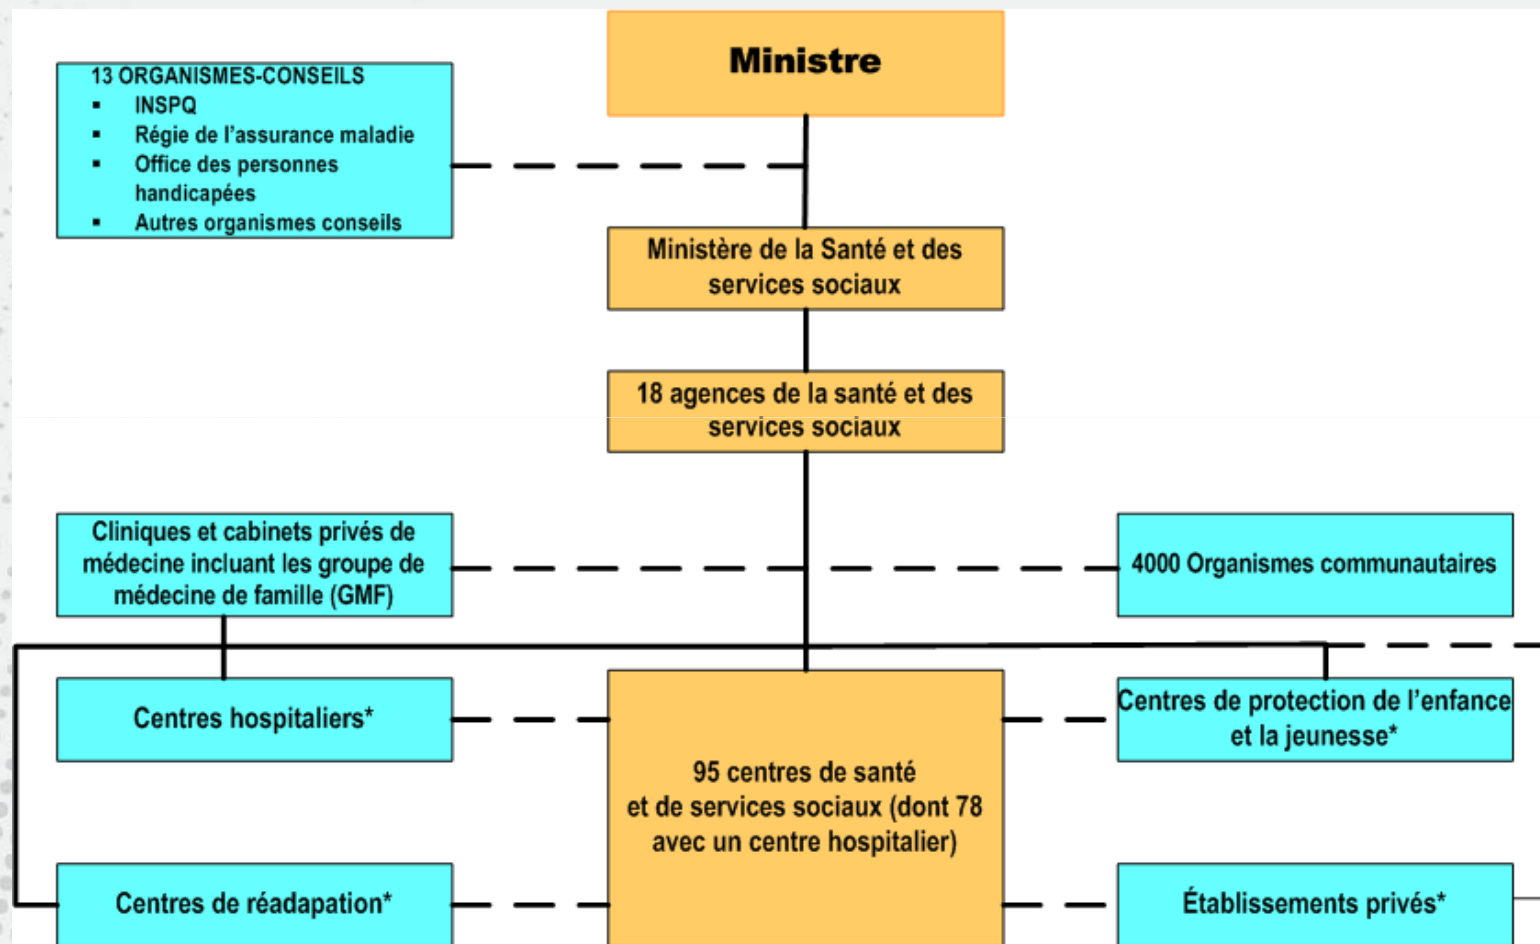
Ministre

13 ORGANISMES-CONSEILS
- INSPQ
- Régie de l'assurance maladie
- Office des personnes handicapées
- Autres organismes conseils

Ministère de la Santé et des services sociaux

18 agences de la santé et des services sociaux

Cliniques et cabinets privés de médecine incluant les groupe de médecine de famille (GMF)

4000 Organismes communautaires

Centres hospitaliers*

95 centres de santé et de services sociaux (dont 78 avec un centre hospitalier)

Centres de protection de l'enfance et la jeunesse*

Centres de réadapation*

Établissements privés*